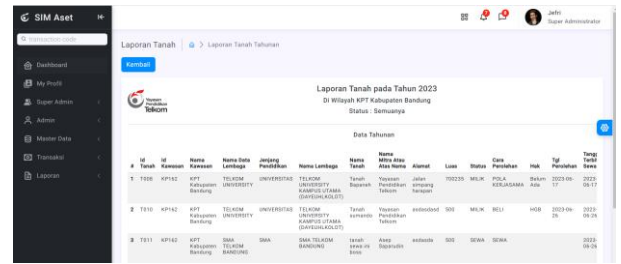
SIM Aset

Q transaction code

Dashboard
My Profil
Super Admin
Admin
Master Data
Transaksi
Laporan

Jefri
Super Administrator

Laporan Tanah > Laporan Tanah Tahunan

Kembali

Yayasan Pendidikan Telkom

Laporan Tanah pada Tahun 2023
Di Wilayah KPT Kabupaten Bandung
Status : Semuanya

Data Tahunan

| # | Id Tanah | Id Kawasan | Nama Kawasan | Nama Data Lembaga | Jenjang Pendidikan | Nama Lembaga | Nama Tanah | Nama Mitra Atau Atas Nama | Alamat | Luas | Status | Cara Perolehan | Hak | Tgl Perolehan | Tang Terbi Sewa |
|---|---|---|---|---|---|---|---|---|---|---|---|---|---|---|---|
| 1 | T008 | KP162 | KPT Kabupaten Bandung | TELKOM UNIVERSITY | UNIVERSITAS | TELKOM UNIVERSITY KAMPUS UTAMA (DAYEUHKOLOT) | Tanah Bojanah | Yayasan Pendidikan Telkom | Jalan simpang harapan | 750235 | MILIK | POLA KERJASAMA | Belum Ada | 2023-06-17 | 2023-06-17 |
| 2 | T010 | KP162 | KPT Kabupaten Bandung | TELKOM UNIVERSITY | UNIVERSITAS | TELKOM UNIVERSITY KAMPUS UTAMA (DAYEUHKOLOT) | Tanah sumando | Yayasan Pendidikan Telkom | asdasdasd | 500 | MILIK | BELI | HGB | 2023-06-26 | 2023-06-26 |
| 3 | T011 | KP162 | KPT Kabupaten Bandung | SMA TELKOM BANDUNG | SMA | SMA TELKOM BANDUNG | tanah sewa ini boss | Asep Sayarudin | asdasda | 500 | SEWA | SEWA | | | 2023-06-26 |